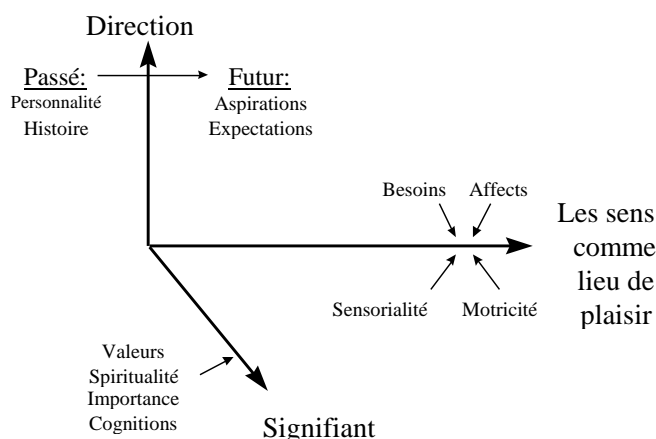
Direction

Passé:
Personnalité
Histoire

Futur:
Aspirations
Expectations

Besoins
Affects

Les sens comme lieu de plaisir

Sensorialité
Motricité

Valeurs
Spiritualité
Importance
Cognitions

Signifiant